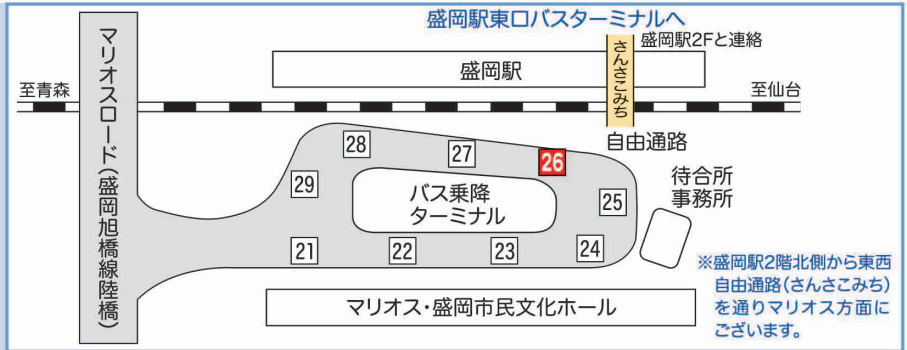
盛岡駅東口バスターミナルへ

マリオスロード(盛岡旭橋線陸橋)

さんさこみち

盛岡駅2Fと連絡

盛岡駅

至青森

至仙台

自由通路

28

27

26

29

バス乗降ターミナル

25

待合所事務所

21

22

23

24

マリオス・盛岡市民文化ホール

※盛岡駅2階北側から東西自由通路(さんさこみち)を通りマリオス方面にございます。